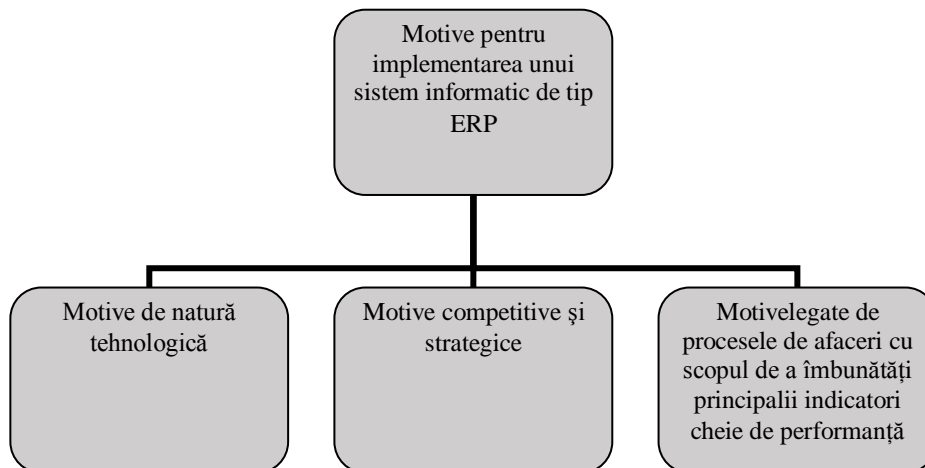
Motive pentru implementarea unui sistem informatic de tip ERP

Motive de natură tehnologică

Motive competitive și strategice

Motivelegate de procesele de afaceri cu scopul de a îmbunătăți principalii indicatori cheie de performanță